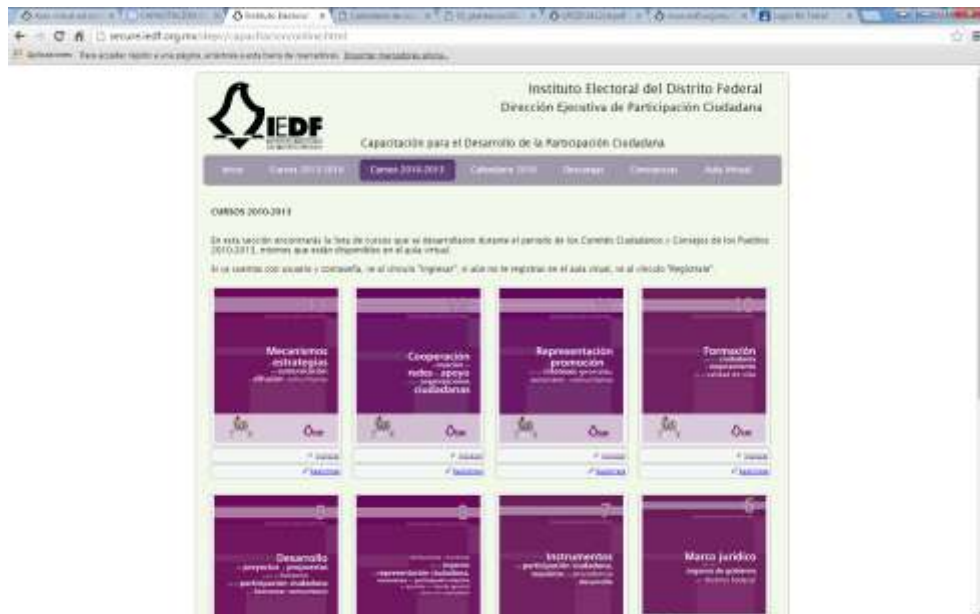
Instituto Electoral del Distrito Federal
Dirección Ejecutiva de Participación Ciudadana

IEDF

Capacitación para el Desarrollo de la Participación Ciudadana

Inicio | Cursos 2013-2016 | Cursos 2010-2013 | Calendario 2016 | Descargas | Constancias | Aula Virtual

CURSOS 2010-2013

En esta sección encontrarás la lista de cursos que se desarrollaron durante el periodo de los Comités Ciudadanos y Consejos de los Pueblos 2010-2013, mismos que están disponibles en el aula virtual.

Si ya cuentas con usuario y contraseña, ve al vínculo "Ingresar", si aún no te registras en el aula virtual, ve al vínculo "Registrate".

Mecanismos estrategias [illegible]

Cooperación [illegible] redes apoyo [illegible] ciudadanas

Representación promoción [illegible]

Formación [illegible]

Ingresar
Registrate

Ingresar
Registrate

Ingresar
Registrate

Ingresar
Registrate

Desarrollo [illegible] proyectos propuestas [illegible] participación ciudadana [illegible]

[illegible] representación ciudadana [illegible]

Instrumentos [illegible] participación ciudadana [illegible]

Marco jurídico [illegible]